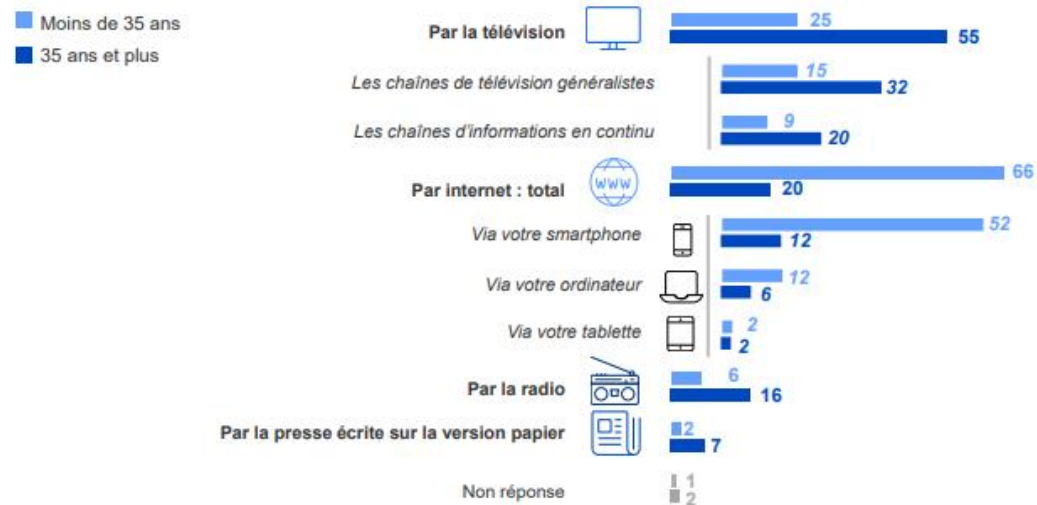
Moins de 35 ans
35 ans et plus

Par la télévision 25 55
Les chaînes de télévision généralistes 15 32
Les chaînes d'informations en continu 9 20
Par internet : total 66 20
Via votre smartphone 52 12
Via votre ordinateur 12 6
Via votre tablette 2 2
Par la radio 6 16
Par la presse écrite sur la version papier 2 7
Non réponse 1 2